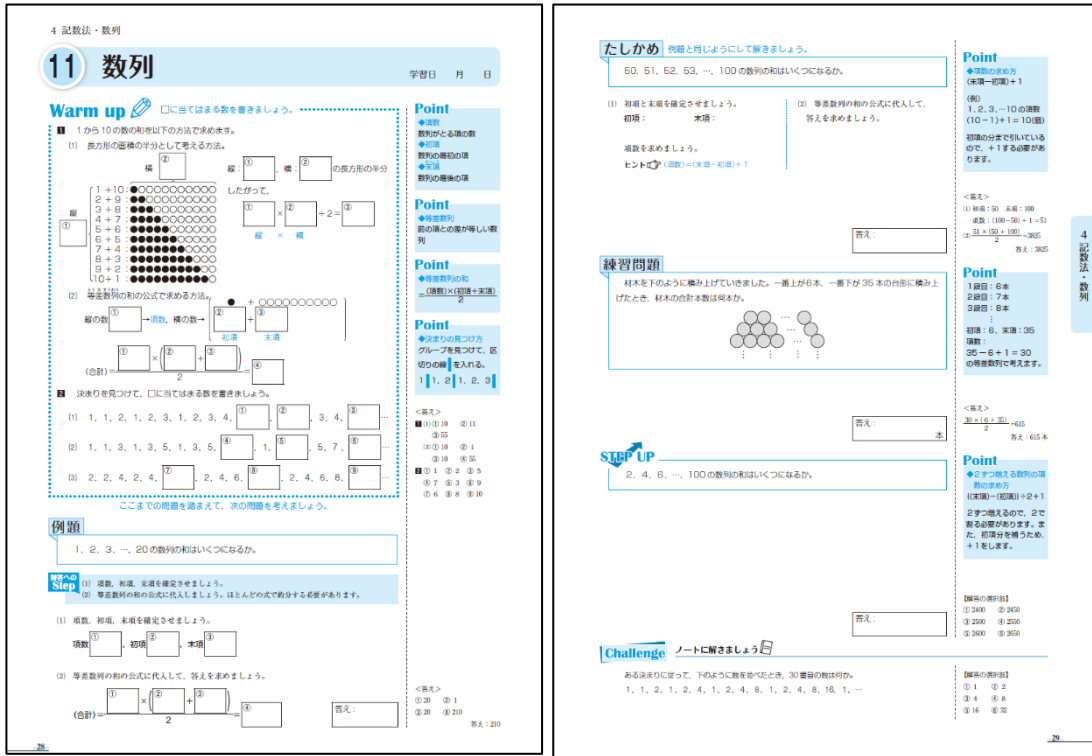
4 記数法・数列

11 数列

学習日　月　日

Warm up　□に当てはまる数を書きましょう。

1　1 から 10 の数の和を以下の方法で求めます。

(1)　長方形の面積の半分として考える方法。

横 ②

縦 ①

1 + 10
2 + 9
3 + 8
4 + 7
5 + 6
6 + 5
7 + 4
8 + 3
9 + 2
10 + 1

縦：①，横：② の長方形の半分

したがって，

① × ② ÷ 2 = ③

縦　×　横

(2)　等差数列の和の公式で求める方法。

縦の数 ① →項数，横の数 → ② + ③

初項　末項

(合計) = $\frac{① \times (② + ③)}{2}$ = ④

2　決まりを見つけて，□に当てはまる数を書きましょう。

(1)　1，1，2，1，2，3，1，2，3，4，①，②，3，4，③ …

(2)　1，1，3，1，3，5，1，3，5，④，1，⑤，5，7，⑥ …

(3)　2，2，4，2，4，⑦，2，4，6，⑧，2，4，6，8，⑨ …

ここまでの問題を踏まえて，次の問題を考えましょう。

Point
◆項数
数列がとる項の数
◆初項
数列の最初の項
◆末項
数列の最後の項

Point
◆等差数列
前の項との差が等しい数列

Point
◆等差数列の和
$\frac{(項数) \times (初項 + 末項)}{2}$

Point
◆決まりの見つけ方
グループを見つけて，区切りの線を入れる。
1 | 1，2 | 1，2，3 |

＜答え＞
1 (1) ① 10　② 11
③ 55
(2) ① 10　② 1
③ 10　④ 55
2 ① 1　② 2　③ 5
④ 7　⑤ 3　⑥ 9
⑦ 6　⑧ 8　⑨ 10

例題

1，2，3，…，20 の数列の和はいくつになるか。

解答への Step
(1)　項数，初項，末項を確定させましょう。
(2)　等差数列の和の公式に代入しましょう。ほとんどの式で約分する必要があります。

(1)　項数，初項，末項を確定させましょう。

項数 ①，初項 ②，末項 ③

(2)　等差数列の和の公式に代入して，答えを求めましょう。

(合計) = $\frac{① \times (② + ③)}{2}$ = ④

答え：

＜答え＞
① 20　② 1
③ 20　④ 210
答え：210

28

たしかめ　例題と同じようにして解きましょう。

50，51，52，53，…，100 の数列の和はいくつになるか。

(1)　初項と末項を確定させましょう。
初項：　　末項：

項数を求めましょう。
ヒント (項数) = (末項 − 初項) + 1

(2)　等差数列の和の公式に代入して，答えを求めましょう。

答え：

Point
◆項数の求め方
(末項 − 初項) + 1

(例)
1，2，3，…10 の項数
(10 − 1) + 1 = 10(個)

初項の分まで引いているので，+1 する必要があります。

＜答え＞
(1) 初項：50　末項：100
項数：(100 − 50) + 1 = 51
(2) $\frac{51 \times (50 + 100)}{2}$ = 3825
答え：3825

4 記数法・数列

練習問題

材木を下のように積み上げていきました。一番上が 6 本，一番下が 35 本の台形に積み上げたとき，材木の合計本数は何本か。

答え：　本

Point
1 段目：6 本
2 段目：7 本
3 段目：8 本
⋮
初項：6，末項：35
項数：
35 − 6 + 1 = 30
の等差数列で考えます。

＜答え＞
$\frac{30 \times (6 + 35)}{2}$ = 615
答え：615 本

STEP UP

2，4，6，…，100 の数列の和はいくつになるか。

答え：

Point
◆2 ずつ増える数列の項数の求め方
{(末項) − (初項)} ÷ 2 + 1

2 ずつ増えるので，2 で割る必要があります。また，初項を補うため，+1 をします。

【解答の選択肢】
① 2400　② 2450
③ 2500　④ 2550
⑤ 2600　⑥ 2650

Challenge　ノートに解きましょう

ある決まりに従って，下のように数を並べたとき，30 番目の数は何か。

1，1，2，1，2，4，1，2，4，8，1，2，4，8，16，1，…

【解答の選択肢】
① 1　② 2
③ 4　④ 8
⑤ 16　⑥ 32

29